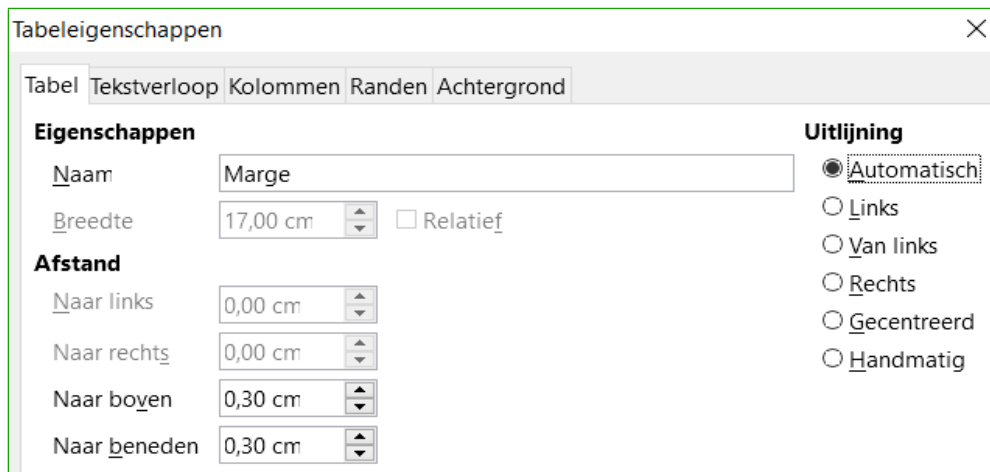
Tabeleigenschappen

Tabel Tekstverloop Kolommen Randen Achtergrond

Eigenschappen

Naam Marge

Breedte 17,00 cm Relatief

Afstand

Naar links 0,00 cm

Naar rechts 0,00 cm

Naar boven 0,30 cm

Naar beneden 0,30 cm

Uitlijning

Automatisch

Links

Van links

Rechts

Gecentreerd

Handmatig